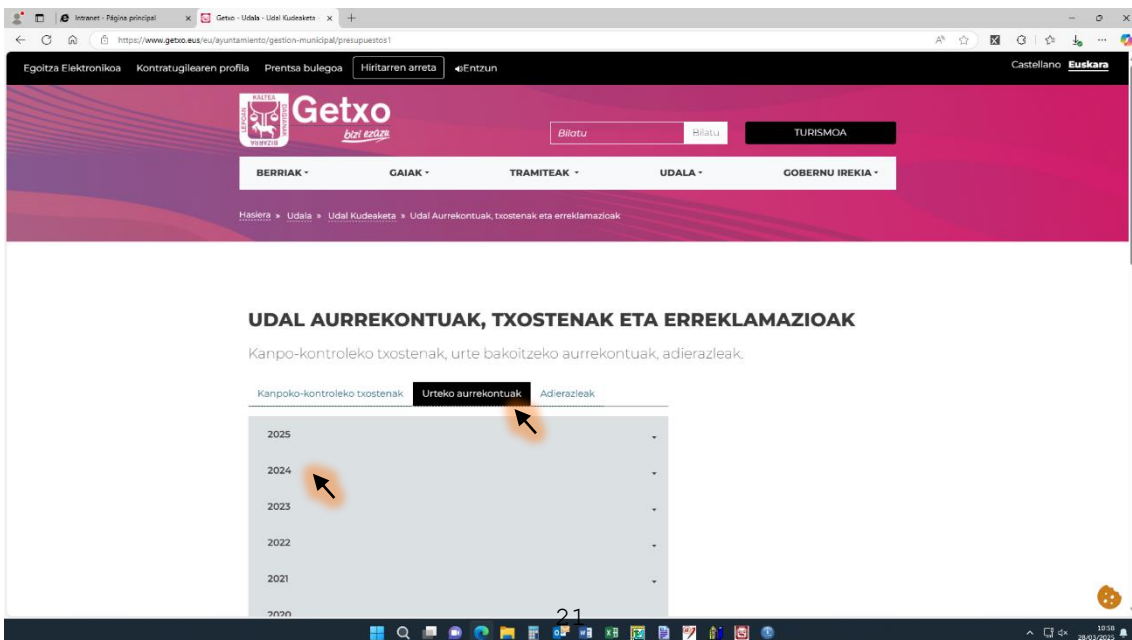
Intranet - Página principal
Getxo - Udala - Udal Kudeaketa
https://www.getxo.eus/eu/ayuntamiento/gestion-municipal/presupuestos1

Egoitza Elektronikoa Kontratugilearen profila Prentsa bulegoa Hiritarren arreta Entzun
Castellano Euskara

KALTEA LEPOAN GAUSANA BIZKAIA
Getxo
bizi ezazu

Bilatu Bilatu
TURISMOA

BERRIAK GAIAK TRAMITEAK UDALA GOBERNU IREKIA

Hasiera » Udala » Udal Kudeaketa » Udal Aurrekontuak, txostenak eta erreklamazioak

UDAL AURREKONTUAK, TXOSTENAK ETA ERREKLAMAZIOAK

Kanpo-kontroleko txostenak, urte bakoitzeko aurrekontuak, adierazleak.

Kanpoko-kontroleko txostenak Urteko aurrekontuak Adierazleak

2025
2024
2023
2022
2021
2020

21

10:58
28/03/2025